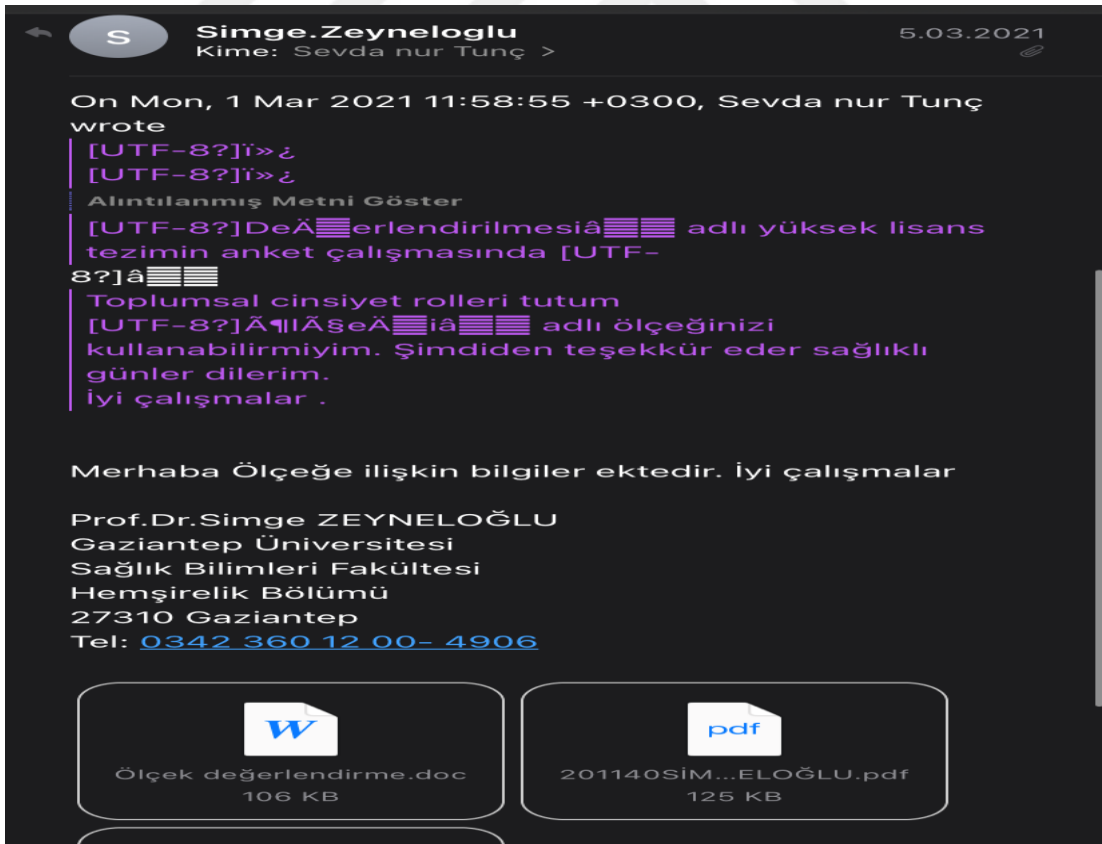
S
Simge.Zeyneloglu
Kime: Sevda nur Tunç >
5.03.2021

On Mon, 1 Mar 2021 11:58:55 +0300, Sevda nur Tunç wrote
[UTF-8?]ï»¿
[UTF-8?]ï»¿
Alıntılanmış Metni Göster
[UTF-8?]DeÄ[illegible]erlendirilmesiâ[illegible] adlı yüksek lisans tezimin anket çalışmasında [UTF-8?]â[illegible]
Toplumsal cinsiyet rolleri tutum
[UTF-8?]Ã¶lÃ§eÄ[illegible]iâ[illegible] adlı ölçeğinizi kullanabilirmiyim. Şimdiden teşekkür eder sağlıklı günler dilerim.
İyi çalışmalar .

Merhaba Ölçeğe ilişkin bilgiler ektedir. İyi çalışmalar

Prof.Dr.Simge ZEYNELOĞLU
Gaziantep Üniversitesi
Sağlık Bilimleri Fakültesi
Hemşirelik Bölümü
27310 Gaziantep
Tel: 0342 360 12 00- 4906

W
Ölçek değerlendirme.doc
106 KB

pdf
201140SİM...ELOĞLU.pdf
125 KB